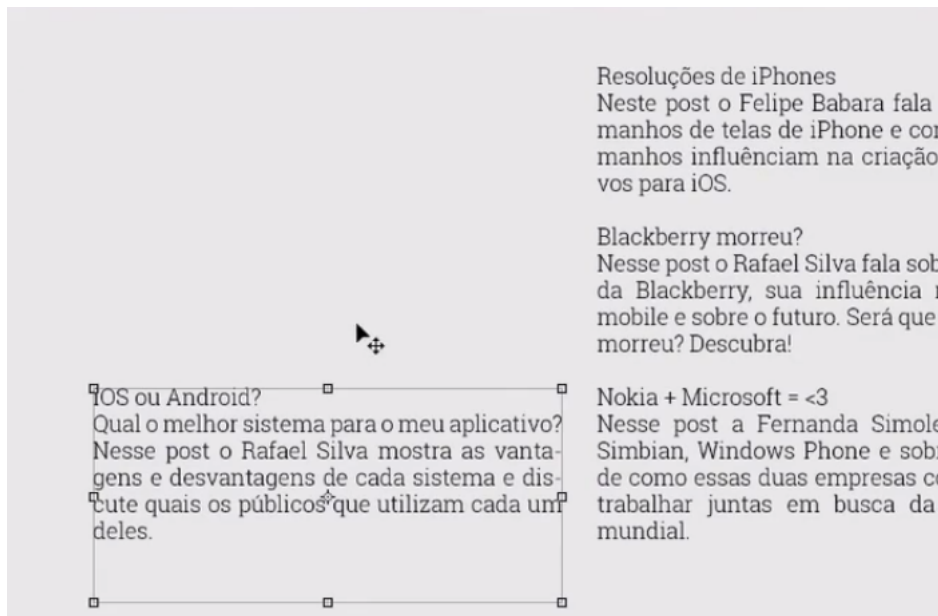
Resoluções de iPhones
Neste post o Felipe Babara fala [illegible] manhos de telas de iPhone e co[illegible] manhos influênciam na criação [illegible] vos para iOS.

Blackberry morreu?
Nesse post o Rafael Silva fala sob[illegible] da Blackberry, sua influência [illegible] mobile e sobre o futuro. Será que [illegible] morreu? Descubra!

IOS ou Android?
Qual o melhor sistema para o meu aplicativo? Nesse post o Rafael Silva mostra as vantagens e desvantagens de cada sistema e discute quais os públicos que utilizam cada um deles.

Nokia + Microsoft = <3
Nesse post a Fernanda Simole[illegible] Simbian, Windows Phone e sob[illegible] de como essas duas empresas c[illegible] trabalhar juntas em busca da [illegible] mundial.